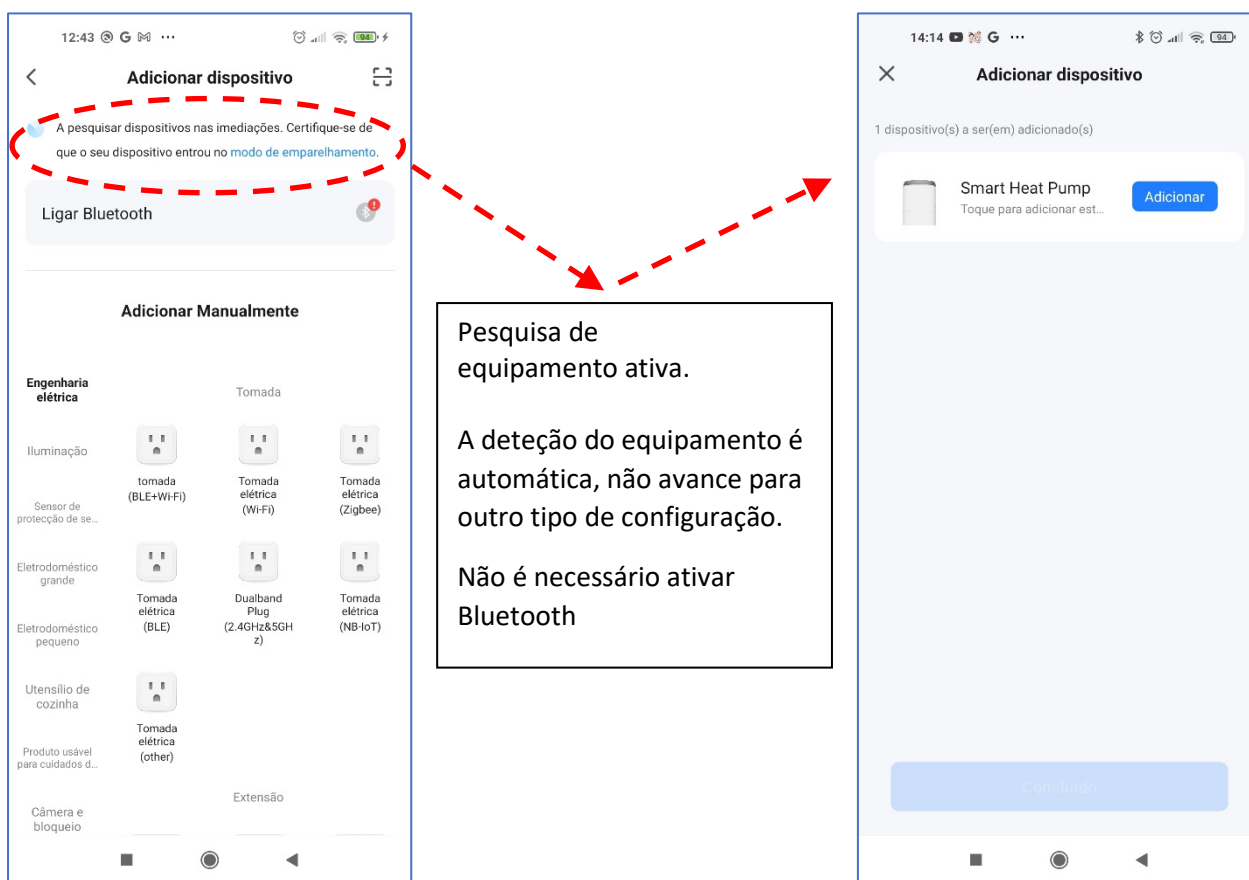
12:43 G ⋯

Adicionar dispositivo

A pesquisar dispositivos nas imediações. Certifique-se de que o seu dispositivo entrou no modo de emparelhamento.

Ligar Bluetooth

Adicionar Manualmente

Engenharia elétrica

Iluminação

Sensor de protecção de se...

Eletrodoméstico grande

Eletrodoméstico pequeno

Utensílio de cozinha

Produto usável para cuidados d...

Câmera e bloqueio

Tomada

tomada (BLE+Wi-Fi)

Tomada elétrica (Wi-Fi)

Tomada elétrica (Zigbee)

Tomada elétrica (BLE)

Dualband Plug (2.4GHz&5GHz)

Tomada elétrica (NB-IoT)

Tomada elétrica (other)

Extensão

Pesquisa de equipamento ativa.

A deteção do equipamento é automática, não avance para outro tipo de configuração.

Não é necessário ativar Bluetooth

14:14 G ⋯

Adicionar dispositivo

1 dispositivo(s) a ser(em) adicionado(s)

Smart Heat Pump

Toque para adicionar est...

Adicionar

Concluído